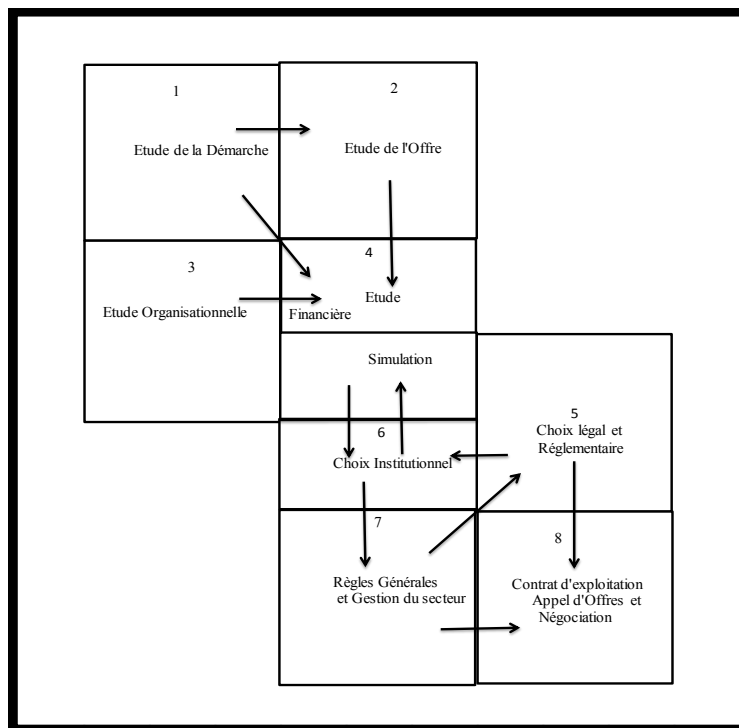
1

Etude de la Démarche

2

Etude de l'Offre

3

Etude Organisationnelle

4

Etude Financière

Simulation

6

Choix Institutionnel

5

Choix légal et Réglementaire

7

Règles Générales et Gestion du secteur

8

Contrat d'exploitation Appel d'Offres et Négociation